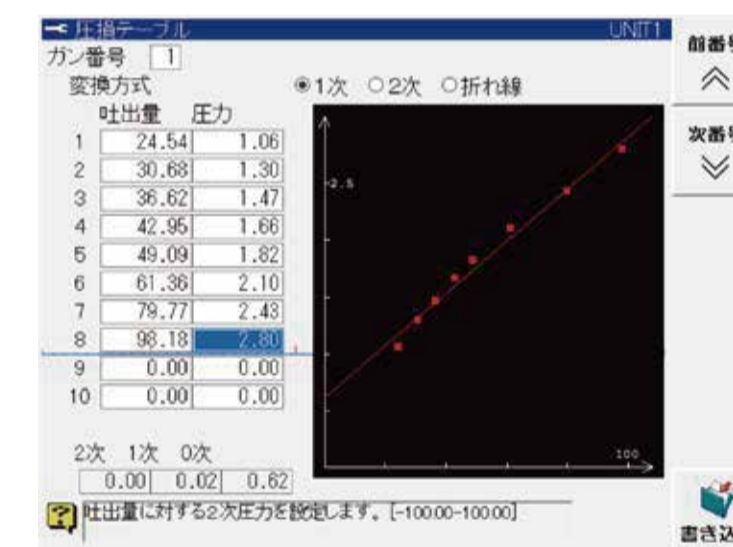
圧損テーブル UNIT1

ガン番号 1

変換方式 ●1次 ○2次 ○折れ線

|  | 吐出量 | 圧力 |
|---|---|---|
| 1 | 24.54 | 1.06 |
| 2 | 30.68 | 1.30 |
| 3 | 36.62 | 1.47 |
| 4 | 42.95 | 1.66 |
| 5 | 49.09 | 1.82 |
| 6 | 61.36 | 2.10 |
| 7 | 79.77 | 2.43 |
| 8 | 98.18 | 2.80 |
| 9 | 0.00 | 0.00 |
| 10 | 0.00 | 0.00 |

2.5

100

| 2次 | 1次 | 0次 |
|---|---|---|
| 0.00 | 0.02 | 0.62 |

吐出量に対する2次圧力を設定します。[-100.00-100.00]

前番号 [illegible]

次番号 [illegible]

書き込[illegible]